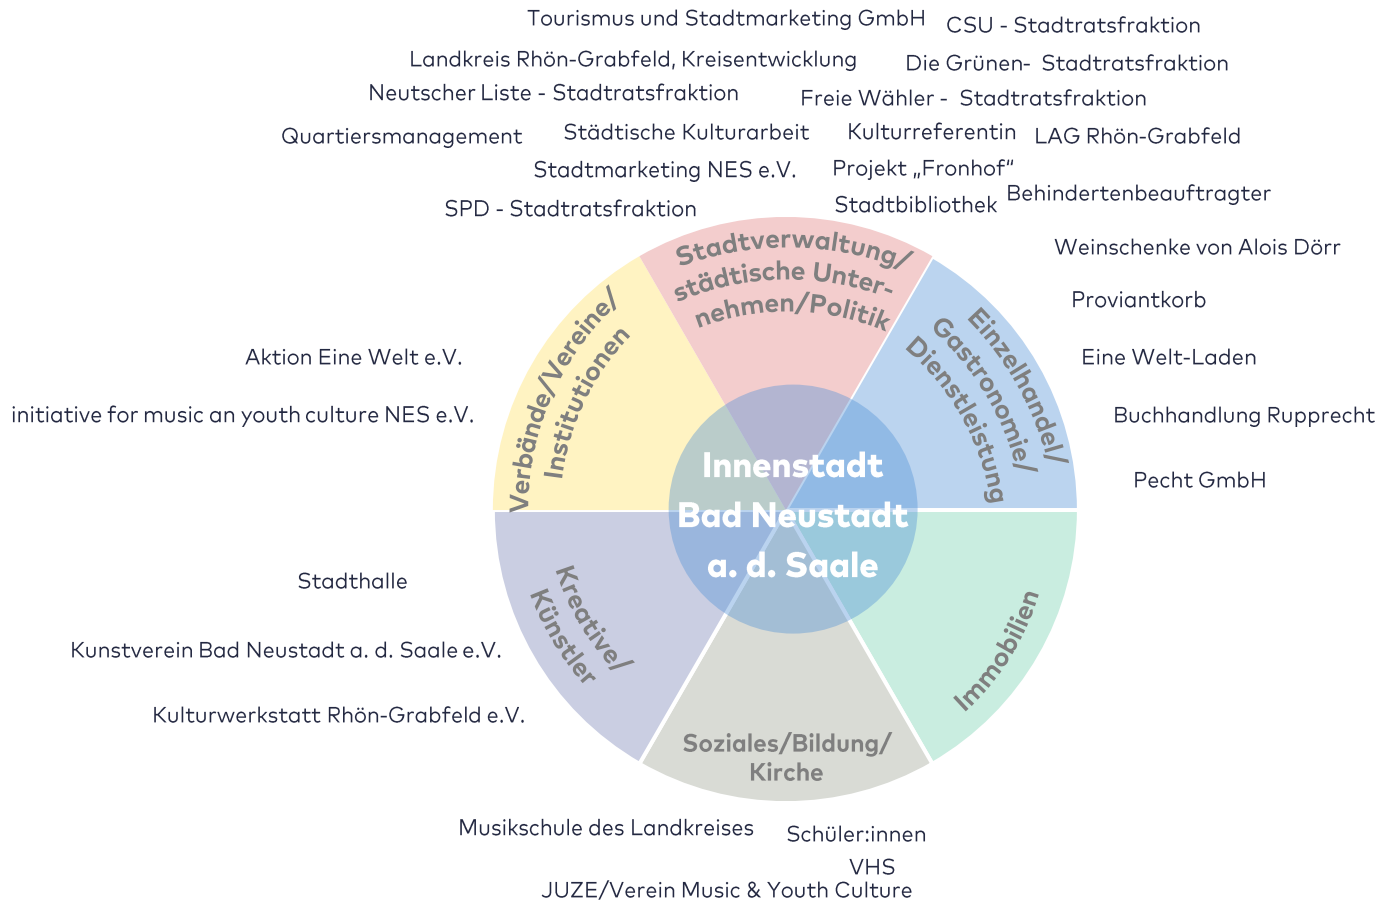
Tourismus und Stadtmarketing GmbH
CSU - Stadtratsfraktion
Landkreis Rhön-Grabfeld, Kreisentwicklung
Die Grünen- Stadtratsfraktion
Neutscher Liste - Stadtratsfraktion
Freie Wähler - Stadtratsfraktion
Quartiersmanagement
Städtische Kulturarbeit
Kulturreferentin
LAG Rhön-Grabfeld
Stadtmarketing NES e.V.
Projekt „Fronhof“
Behindertenbeauftragter
SPD - Stadtratsfraktion
Stadtbibliothek
Weinschenke von Alois Dörr
Proviantkorb
Aktion Eine Welt e.V.
Eine Welt-Laden
initiative for music an youth culture NES e.V.
Buchhandlung Rupprecht
Pecht GmbH

Stadtverwaltung/ städtische Unternehmen/Politik
Verbände/Vereine/ Institutionen
Einzelhandel/ Gastronomie/ Dienstleistung
Innenstadt Bad Neustadt a. d. Saale
Kreative/ Künstler
Immobilien
Soziales/Bildung/ Kirche

Stadthalle
Kunstverein Bad Neustadt a. d. Saale e.V.
Kulturwerkstatt Rhön-Grabfeld e.V.
Musikschule des Landkreises
Schüler:innen
VHS
JUZE/Verein Music & Youth Culture